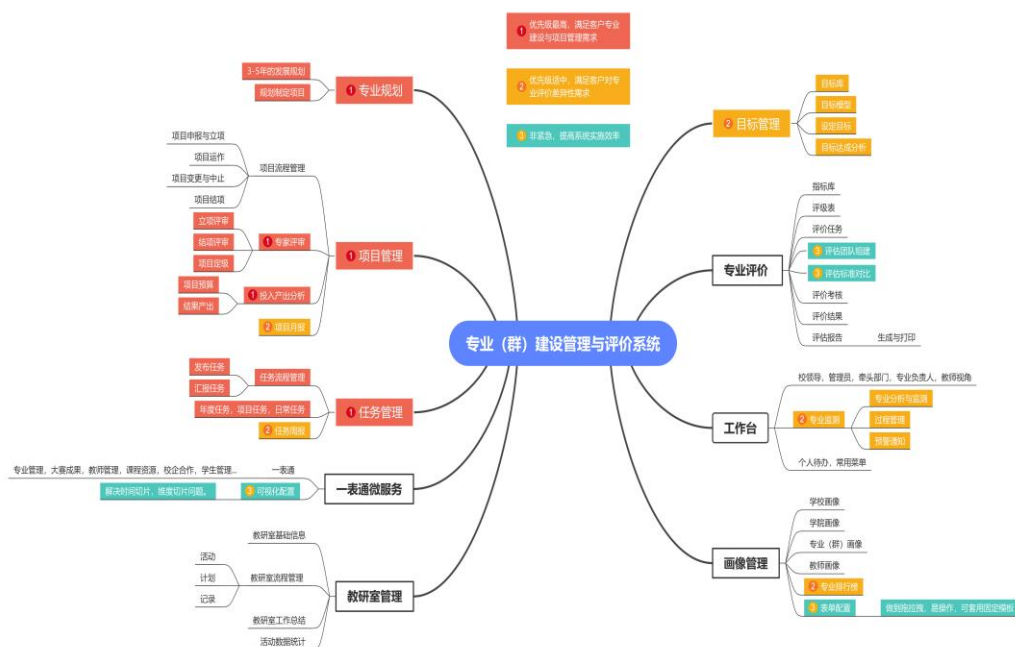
❶ 优先级最高，满足客户专业建设与项目管理需求

❷ 优先级适中，满足客户对专业评价差异性需求

❸ 非紧急，提高系统实施效率

专业（群）建设管理与评价系统

❶ 专业规划
3-5年的发展规划
规划制定项目

❶ 项目管理
项目流程管理
项目申报与立项
项目运作
项目变更与中止
项目结项
❶ 专家评审
立项评审
结项评审
项目定级
❶ 投入产出分析
项目预算
结果产出
❷ 项目月报

❶ 任务管理
任务流程管理
发布任务
汇报任务
年度任务、项目任务、日常任务
❷ 任务周报

一表通微服务
一表通
专业管理、大赛成果、教师管理、课程资源、校企合作、学生管理...
❸ 可视化配置
解决时间切片、维度切片问题。

教研室管理
教研室基础信息
教研室流程管理
活动
计划
记录
教研室工作总结
活动数据统计

❷ 目标管理
目标库
目标模型
设定目标
目标达成分析

专业评价
指标库
评级表
评价任务
❸ 评估团队组建
❸ 评估标准对比
评价考核
评价结果
评估报告
生成与打印

工作台
校领导、管理员、牵头部门、专业负责人、教师视角
❷ 专业监测
专业分析与监测
过程管理
预警通知
个人待办、常用菜单

画像管理
学校画像
学院画像
专业（群）画像
教师画像
❷ 专业排行榜
❸ 表单配置
做到拖拉拽、易操作，可套用固定模板